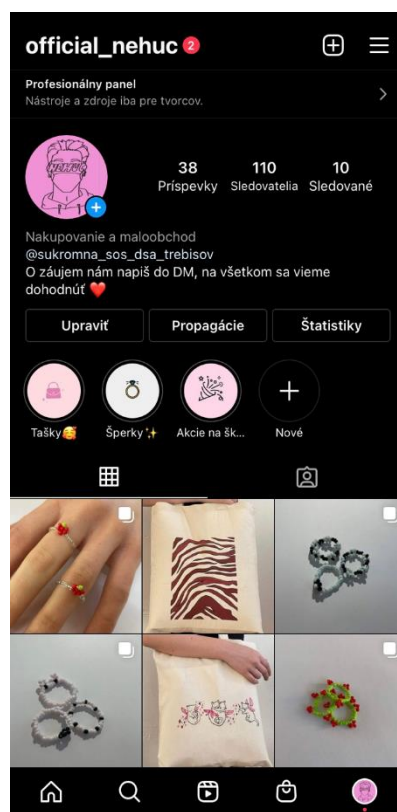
official_nehuc 2

Profesionálny panel
Nástroje a zdroje iba pre tvorcov.

38
Príspevky

110
Sledovatelia

10
Sledované

Nakupovanie a maloobchod
@sukromna_sos_dsa_trebisov
O záujem nám napiš do DM, na všetkom sa vieme dohodnúť ❤️

Upraviť
Propagácie
Štatistiky

Tašky🥰
Šperky✨
Akcie na šk...
Nové